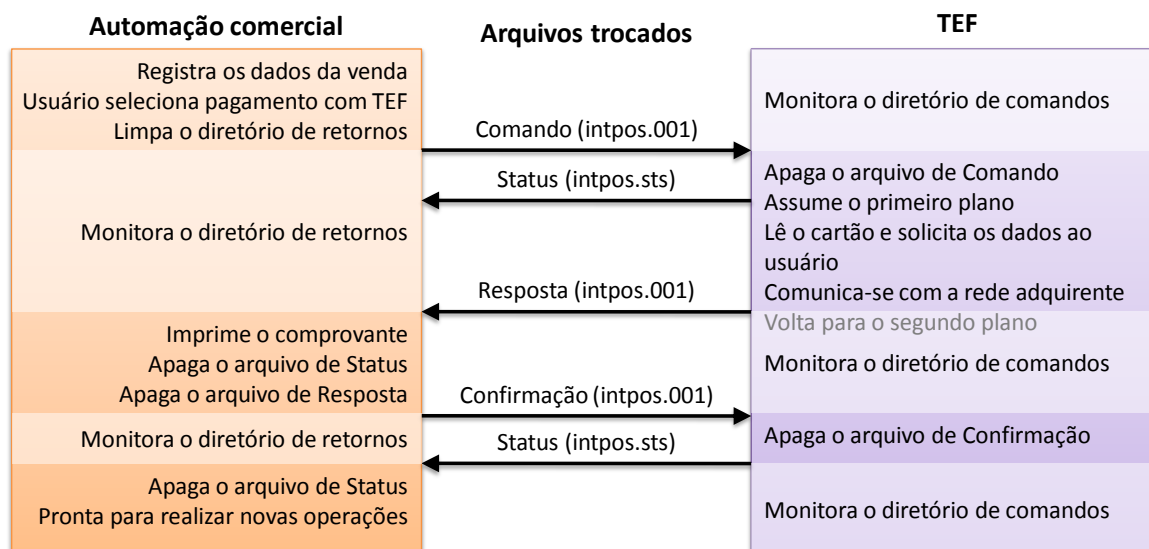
Automação comercial

Arquivos trocados

TEF

Registra os dados da venda
Usuário seleciona pagamento com TEF
Limpa o diretório de retornos

Monitora o diretório de comandos

Comando (intpos.001)

Apaga o arquivo de Comando
Assume o primeiro plano
Lê o cartão e solicita os dados ao usuário
Comunica-se com a rede adquirente

Status (intpos.sts)

Monitora o diretório de retornos

Resposta (intpos.001)

Volta para o segundo plano

Imprime o comprovante
Apaga o arquivo de Status
Apaga o arquivo de Resposta

Monitora o diretório de comandos

Confirmação (intpos.001)

Monitora o diretório de retornos

Apaga o arquivo de Confirmação

Status (intpos.sts)

Apaga o arquivo de Status
Pronta para realizar novas operações

Monitora o diretório de comandos